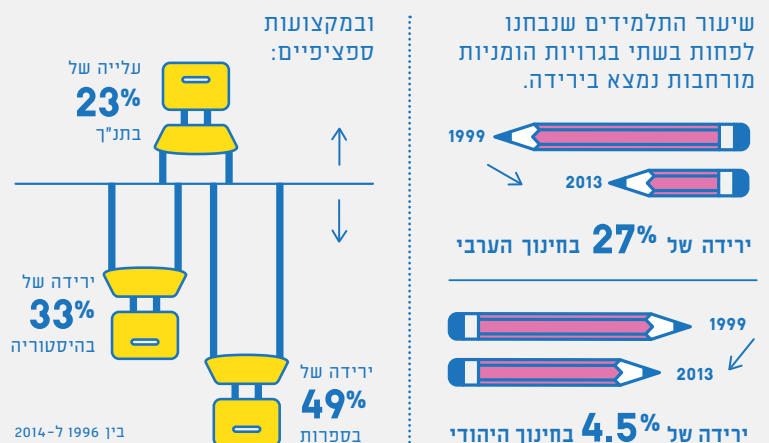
שיעור התלמידים שנבחנו לפחות בשתי בגרויות הומניות מורחבות נמצא בירידה.

1999

2013

ירידה של 27% בחינוך הערבי

1999

2013

ירידה של 4.5% בחינוך היהודי

ובמקצועות ספציפיים:

עלייה של 23% בתנ"ך

ירידה של 33% בהיסטוריה

ירידה של 49% בספרות

בין 1996 ל-2014